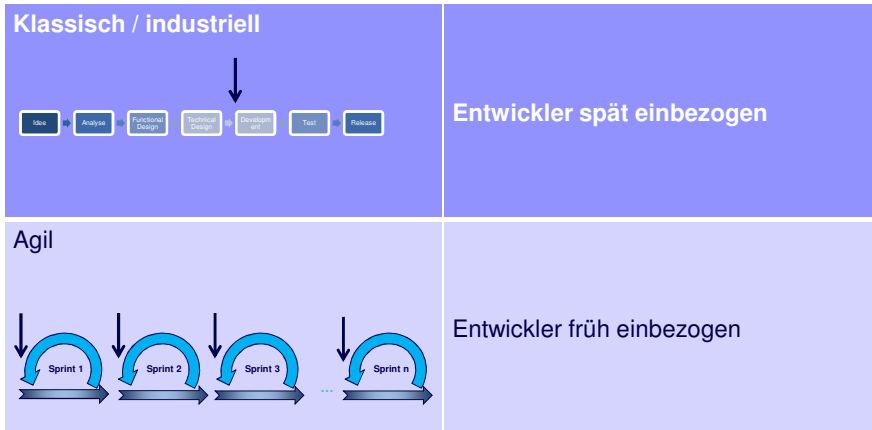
| Klassisch / industriell<br>Idee → Analyse → Functional Design → Technical Design → Development → Test → Release | Entwickler spät einbezogen |
|---|---|
| Agil<br>Sprint 1 Sprint 2 Sprint 3 ... Sprint n | Entwickler früh einbezogen |